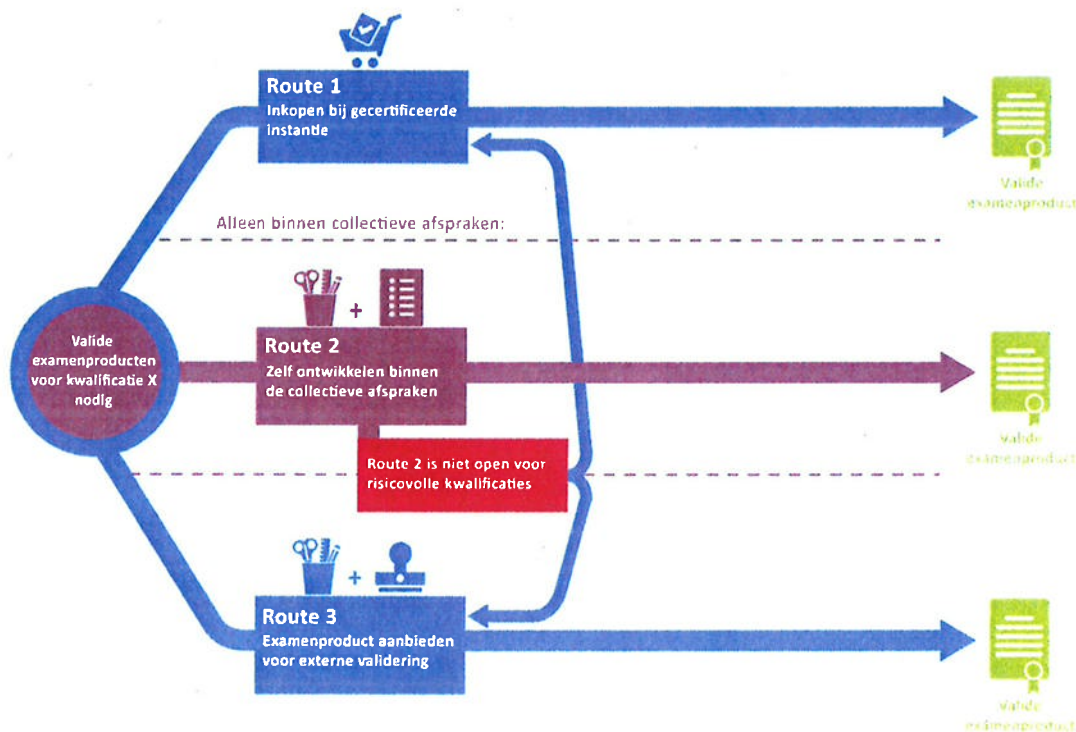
Route 1
Inkopen bij gecertificeerde instantie

Valide examenproduct

Alleen binnen collectieve afspraken:

Valide examenproducten voor kwalificatie X nodig

Route 2
Zelf ontwikkelen binnen de collectieve afspraken

Valide examenproduct

Route 2 is niet open voor risicovolle kwalificaties

Route 3
Examenproduct aanbieden voor externe validering

Valide examenproduct